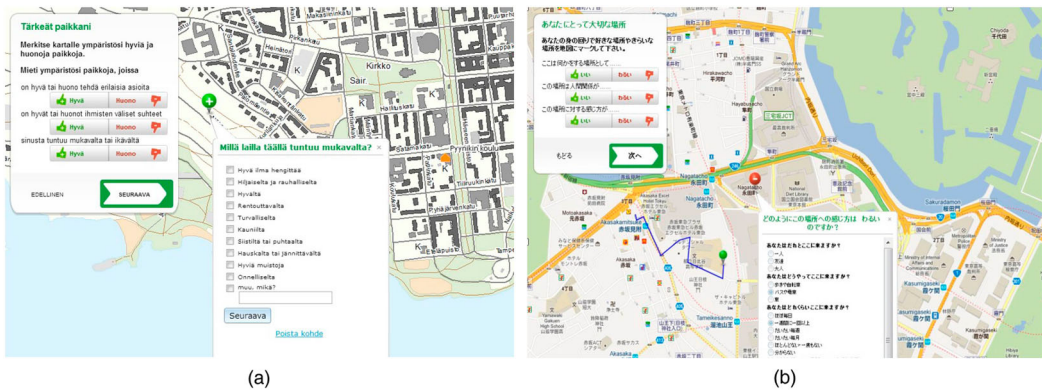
Tärkeät paikkani

Merkitse kartalle ympäristösi hyviä ja huonoja paikkoja.

Mieti ympäristösi paikkoja, joissa

on hyvä tai huono tehdä erilaisia asioita

Hyvä Huono

on hyvät tai huonot ihmisten väliset suhteet

Hyvä Huono

sinusta tuntuu mukavalta tai ikävältä

Hyvä Huono

EDELLINEN SEURAAVA

Kirkko

Millä lailla täällä tuntuu mukavalta?

Hyvä ilma hengittää
Hiljaiselta ja rauhalliselta
Hyvältä
Rentouttavalta
Turvalliselta
Kauniilta
Siistiltä tai puhtaalta
Hauskalta tai jännittävältä
Hyviä muistoja
Onnelliselta
muu, mikä?

Seuraava

Poista kohde

あなたにとって大切な場所

あなたの身の回りで好きな場所やきらいな場所を地図にマークして下さい。

ここは何かをする場所として……

いい わるい

この場所は人間関係が……

いい わるい

この場所に対する感じ方が……

いい わるい

もどる 次へ

どのようにこの場所への感じ方は　わるいのですか？

あなたはだれとここに来ますか？

あなたはどうやってここに来ますか？

あなたはどのくらいここに来ますか？

(a)

(b)